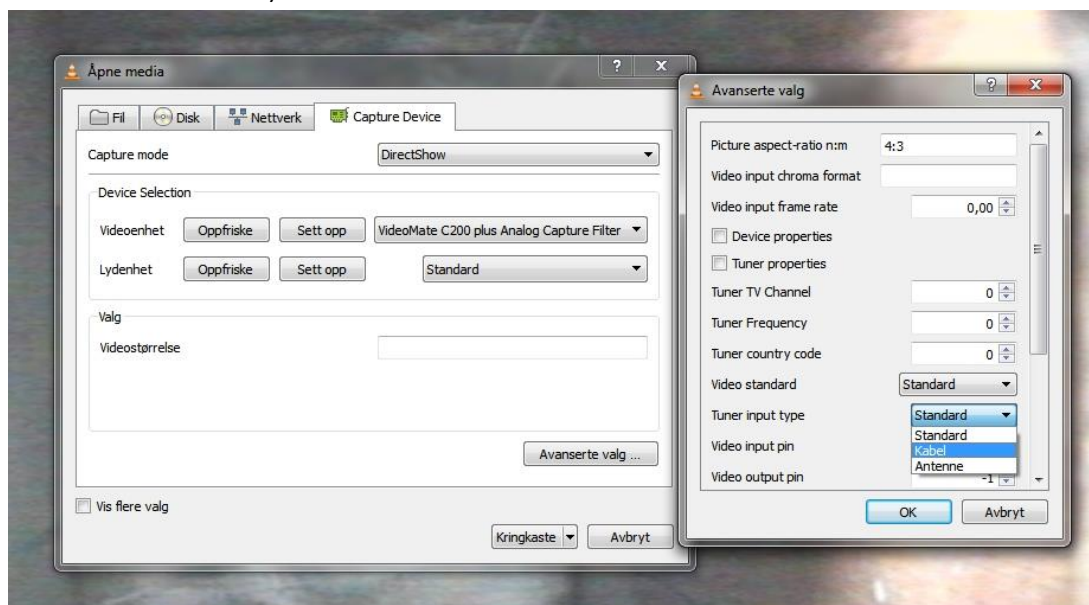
Åpne media

?

x

Fil | Disk | Nettverk | Capture Device

Capture mode | DirectShow

Device Selection

Videoenhet | Oppfriske | Sett opp | VideoMate C200 plus Analog Capture Filter

Lydenhet | Oppfriske | Sett opp | Standard

Valg

Videostørrelse

Avanserte valg ...

Vis flere valg

Kringkaste | Avbryt

Avanserte valg

?

x

Picture aspect-ratio n:m | 4:3

Video input chroma format

Video input frame rate | 0,00

Device properties

Tuner properties

Tuner TV Channel | 0

Tuner Frequency | 0

Tuner country code | 0

Video standard | Standard

Tuner input type | Standard

Standard
Kabel
Antenne

Video input pin

Video output pin | -1

OK | Avbryt